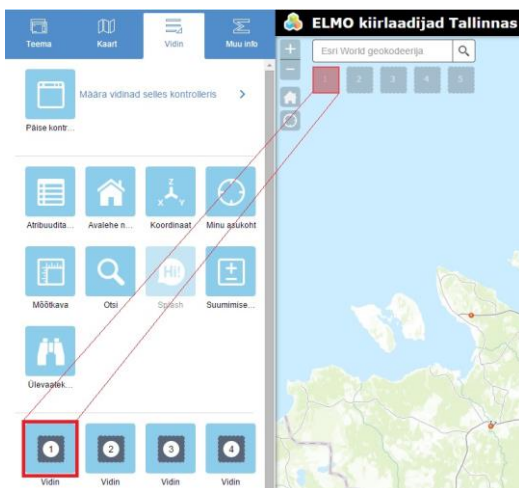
Teema
Kaart
Vidin
Muu info

Määra vidinad selles kontrolleris >
Päise kontr...

Atribuudita...
Avalehe n...
Koordinaat
Minu asukoht
Mõõtkava
Otsi
Splash
Suumimise...
Ülevaatek...

1 Vidin
2 Vidin
3 Vidin
4 Vidin

ELMO kiirlaadijad Tallinnas
Esri World geokodeerija
1
2
3
4
5